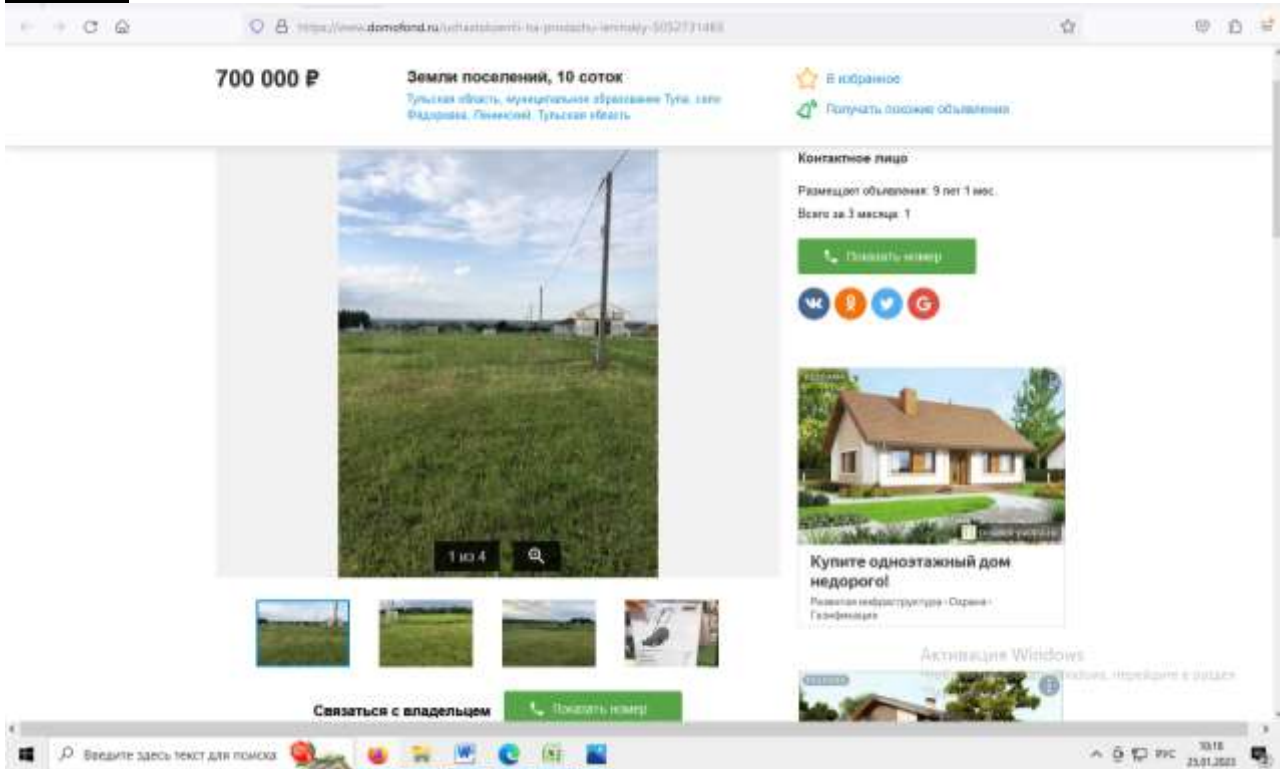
https://www.domofond.ru/uchastokzemli-na-prodazhu-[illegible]-5052731480

700 000 ₽

Земли поселений, 10 соток

Тульская область, муниципальное образование Тула, село Федоровка, Ленинский, Тульская область

В избранное

Получать похожие объявления

Контактное лицо

Размещает объявления: 9 лет 1 мес.

Всего за 3 месяца: 1

Показать номер

1 из 4

Купите одноэтажный дом недорого!

Развитая инфраструктура • Охрана • Газификация

Активация Windows

Чтобы активировать Windows, перейдите в раздел

Связаться с владельцем

Показать номер

Введите здесь текст для поиска

РУС 10:18 25.01.2023